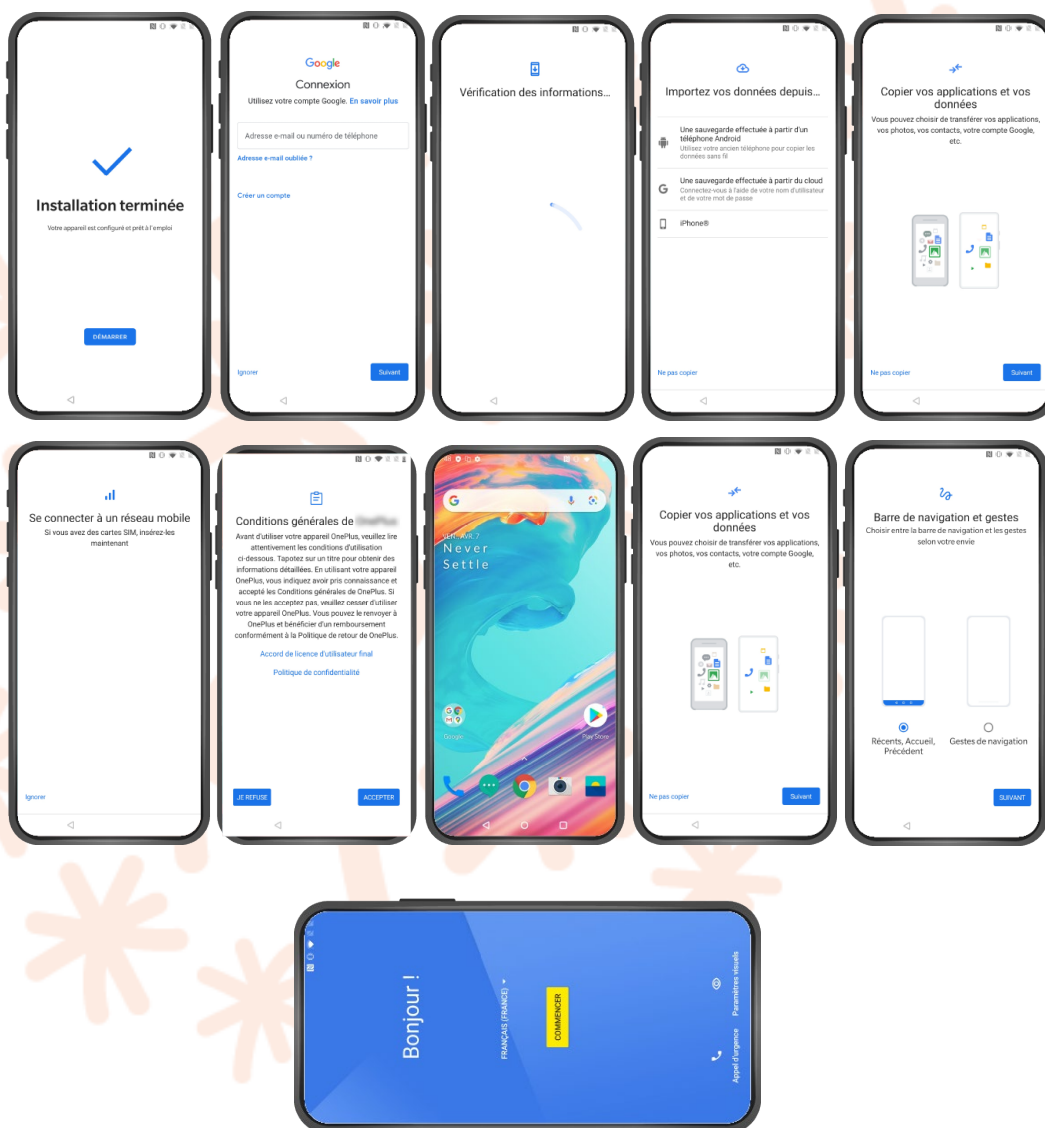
Installation terminée

Votre appareil est configuré et prêt à l'emploi

DÉMARRER

Google

Connexion

Utilisez votre compte Google. En savoir plus

Adresse e-mail ou numéro de téléphone

Adresse e-mail oubliée ?

Créer un compte

Ignorer

Suivant

Vérification des informations…

Importez vos données depuis…

Une sauvegarde effectuée à partir d'un téléphone Android

Utilisez votre ancien téléphone pour copier les données sans fil

Une sauvegarde effectuée à partir du cloud

Connectez-vous à l'aide de votre nom d'utilisateur et de votre mot de passe

iPhone®

Ne pas copier

Copier vos applications et vos données

Vous pouvez choisir de transférer vos applications, vos photos, vos contacts, votre compte Google, etc.

Ne pas copier

Suivant

Se connecter à un réseau mobile

Si vous avez des cartes SIM, insérez-les maintenant

Ignorer

Conditions générales de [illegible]

Avant d'utiliser votre appareil OnePlus, veuillez lire attentivement les conditions d'utilisation ci-dessous. Tapotez sur un titre pour obtenir des informations détaillées. En utilisant votre appareil OnePlus, vous indiquez avoir pris connaissance et accepté les Conditions générales de OnePlus. Si vous ne les acceptez pas, veuillez cesser d'utiliser votre appareil OnePlus. Vous pouvez le renvoyer à OnePlus et bénéficier d'un remboursement conformément à la Politique de retour de OnePlus.

Accord de licence d'utilisateur final

Politique de confidentialité

JE REFUSE

ACCEPTER

VEN., AVR. 7

Never Settle

Google

Play Store

Copier vos applications et vos données

Vous pouvez choisir de transférer vos applications, vos photos, vos contacts, votre compte Google, etc.

Ne pas copier

Suivant

Barre de navigation et gestes

Choisir entre la barre de navigation et les gestes selon votre envie

Récents, Accueil, Précédent

Gestes de navigation

SUIVANT

Bonjour !

FRANÇAIS (FRANCE)

COMMENCER

Paramètres visuels

Appel d'urgence